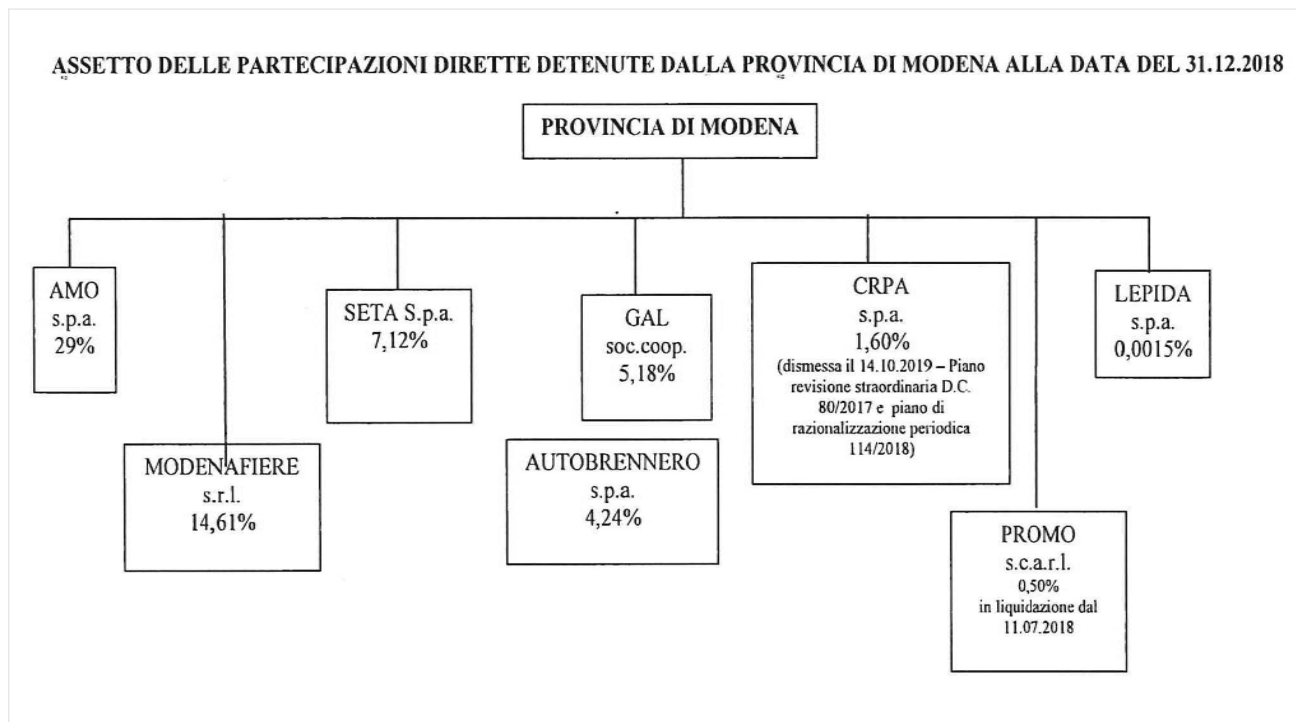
ASSETTO DELLE PARTECIPAZIONI DIRETTE DETENUTE DALLA PROVINCIA DI MODENA ALLA DATA DEL 31.12.2018

PROVINCIA DI MODENA

AMO
s.p.a.
29%

MODENAFIERE
s.r.l.
14,61%

SETA S.p.a.
7,12%

GAL
soc.coop.
5,18%

AUTOBRENNERO
s.p.a.
4,24%

CRPA
s.p.a.
1,60%
(dismessa il 14.10.2019 – Piano revisione straordinaria D.C. 80/2017 e piano di razionalizzazione periodica 114/2018)

PROMO
s.c.a.r.l.
0,50%
in liquidazione dal 11.07.2018

LEPIDA
s.p.a.
0,0015%